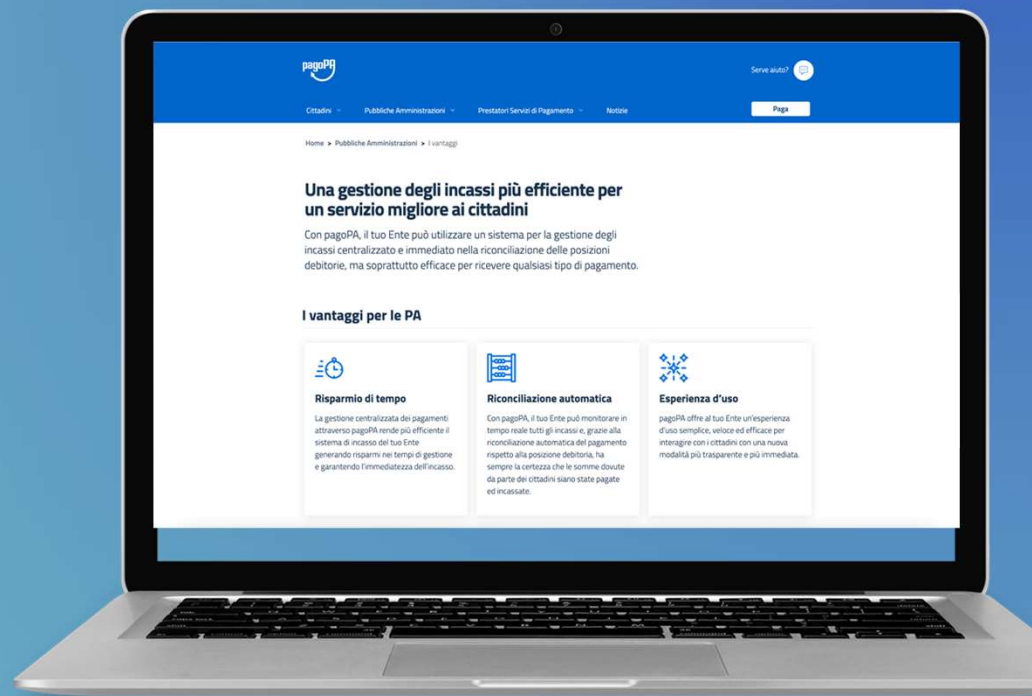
pagoPA

Serve aiuto?

Cittadini Pubbliche Amministrazioni Prestatori Servizi di Pagamento Notizie

Paga

Home > Pubbliche Amministrazioni > I vantaggi

Una gestione degli incassi più efficiente per un servizio migliore ai cittadini

Con pagoPA, il tuo Ente può utilizzare un sistema per la gestione degli incassi centralizzato e immediato nella riconciliazione delle posizioni debitorie, ma soprattutto efficace per ricevere qualsiasi tipo di pagamento.

I vantaggi per le PA

Risparmio di tempo

La gestione centralizzata dei pagamenti attraverso pagoPA rende più efficiente il sistema di incasso del tuo Ente generando risparmi nei tempi di gestione e garantendo l'immediatezza dell'incasso.

Riconciliazione automatica

Con pagoPA, il tuo Ente può monitorare in tempo reale tutti gli incassi e, grazie alla riconciliazione automatica del pagamento rispetto alla posizione debitoria, ha sempre la certezza che le somme dovute da parte dei cittadini siano state pagate ed incassate.

Esperienza d'uso

pagoPA offre al tuo Ente un'esperienza d'uso semplice, veloce ed efficace per interagire con i cittadini con una nuova modalità più trasparente e più immediata.